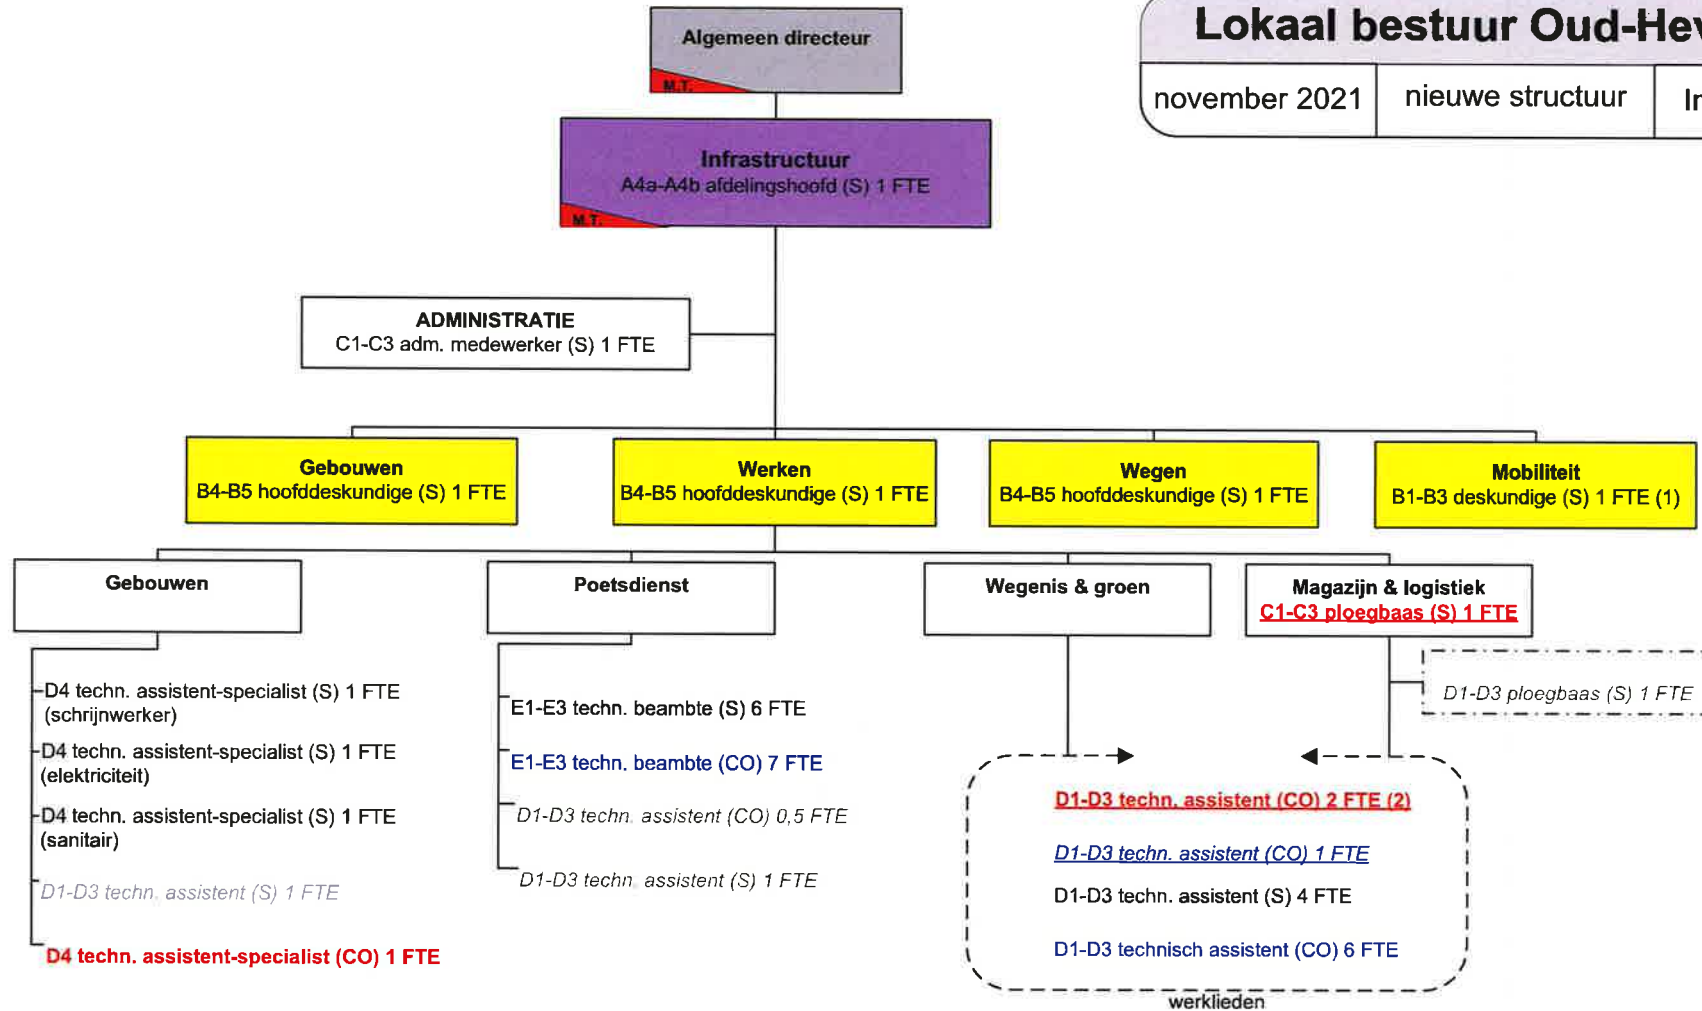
Lokaal bestuur Oud-Hev

| november 2021 | nieuwe structuur | Ir |
|---|---|---|

Algemeen directeur
M.T.

Infrastructuur
A4a-A4b afdelingshoofd (S) 1 FTE
M.T.

ADMINISTRATIE
C1-C3 adm. medewerker (S) 1 FTE

Gebouwen
B4-B5 hoofddeskundige (S) 1 FTE

Werken
B4-B5 hoofddeskundige (S) 1 FTE

Wegen
B4-B5 hoofddeskundige (S) 1 FTE

Mobiliteit
B1-B3 deskundige (S) 1 FTE (1)

Gebouwen

Poetsdienst

Wegenis & groen

Magazijn & logistiek
C1-C3 ploegbaas (S) 1 FTE

D1-D3 ploegbaas (S) 1 FTE

D4 techn. assistent-specialist (S) 1 FTE (schrijnwerker)

D4 techn. assistent-specialist (S) 1 FTE (elektriciteit)

D4 techn. assistent-specialist (S) 1 FTE (sanitair)

D1-D3 techn. assistent (S) 1 FTE

D4 techn. assistent-specialist (CO) 1 FTE

E1-E3 techn. beambte (S) 6 FTE

E1-E3 techn. beambte (CO) 7 FTE

D1-D3 techn. assistent (CO) 0,5 FTE

D1-D3 techn. assistent (S) 1 FTE

D1-D3 techn. assistent (CO) 2 FTE (2)

D1-D3 techn. assistent (CO) 1 FTE

D1-D3 techn. assistent (S) 4 FTE

D1-D3 technisch assistent (CO) 6 FTE

werklieden